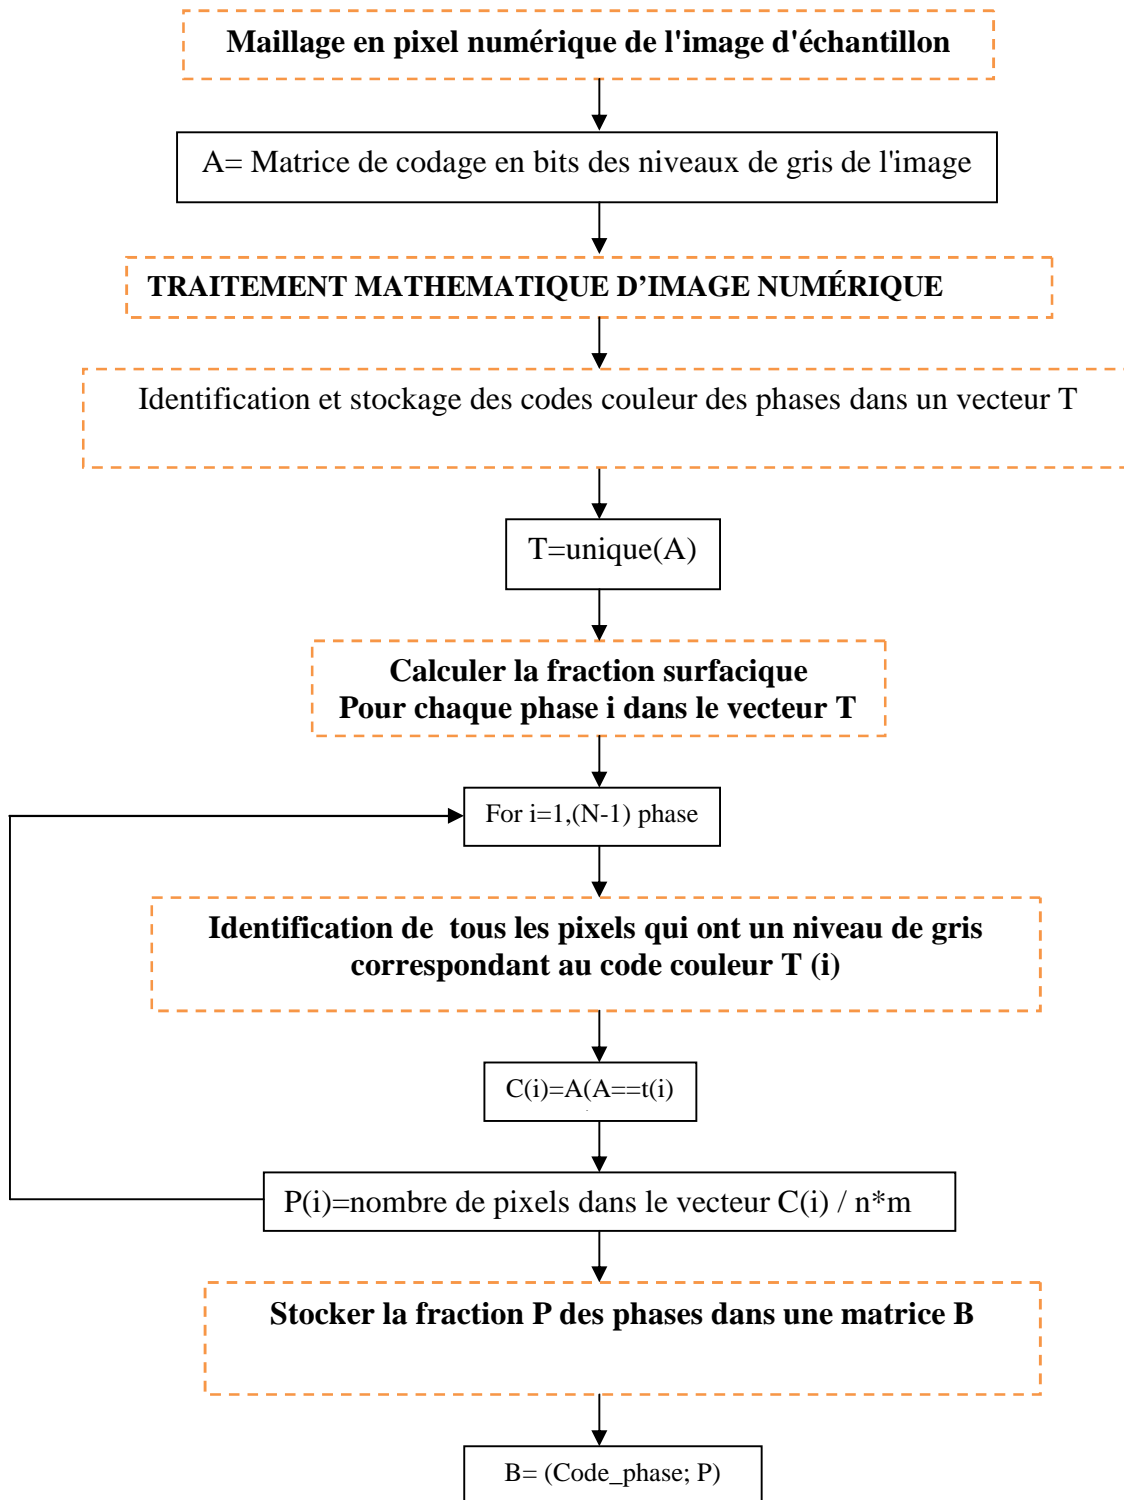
Maillage en pixel numérique de l'image d'échantillon

A= Matrice de codage en bits des niveaux de gris de l'image

TRAITEMENT MATHEMATIQUE D’IMAGE NUMÉRIQUE

Identification et stockage des codes couleur des phases dans un vecteur T

T=unique(A)

Calculer la fraction surfacique
Pour chaque phase i dans le vecteur T

For i=1,(N-1) phase

Identification de tous les pixels qui ont un niveau de gris correspondant au code couleur T (i)

C(i)=A(A==t(i)

P(i)=nombre de pixels dans le vecteur C(i) / n*m

Stocker la fraction P des phases dans une matrice B

B= (Code_phase; P)